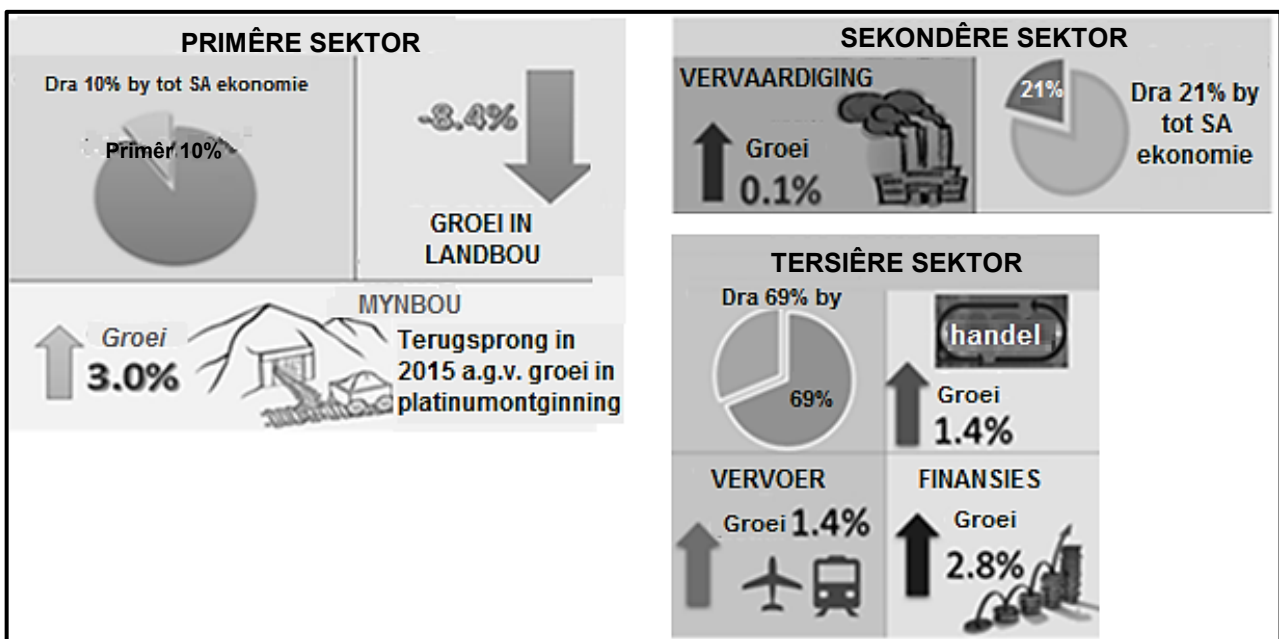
PRIMÊRE SEKTOR

Dra 10% by tot SA ekonomie

Primêr 10%

-8.4%

GROEI IN LANDBOU

MYNBOU

Groei 3.0%

Terugsprong in 2015 a.g.v. groei in platinumontginning

SEKONDÊRE SEKTOR

VERVAARDIGING

Groei 0.1%

21%

Dra 21% by tot SA ekonomie

TERSIÊRE SEKTOR

Dra 69% by

69%

handel

Groei 1.4%

VERVOER

Groei 1.4%

FINANSIES

Groei 2.8%